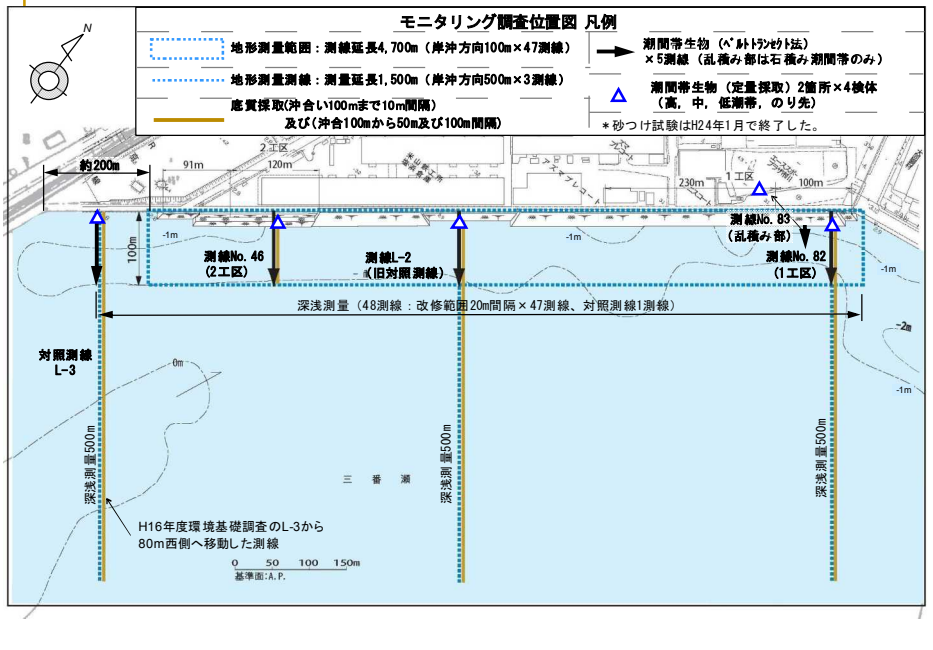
モニタリング調査位置図 凡例

地形測量範囲：測線延長4,700m（岸沖方向100m×47測線）

地形測量測線：測量延長1,500m（岸沖方向500m×3測線）

底質採取(沖合い100mまで10m間隔)
及び（沖合100mから50m及び100m間隔)

潮間帯生物（ベルトトランセクト法）
×5測線（乱積み部は石積み潮間帯のみ）

潮間帯生物（定量採取）2箇所×4検体
（高、中、低潮帯、のり先）

＊砂つけ試験はH24年1月で終了した。

N

約200m

91m

120m

2工区

230m

1工区

100m

-1m

100m

測線No. 46
(2工区)

測線L-2
（旧対照測線）

測線No. 83
（乱積み部）

測線No. 82
(1工区)

-1m

-1m

-2m

深浅測量（48測線：改修範囲20m間隔×47測線、対照測線1測線）

対照測線
L-3

0m

-1m

深浅測量500m

深浅測量500m

深浅測量500m

三　番　瀬

H16年度環境基礎調査のL-3から
80m西側へ移動した測線

0　50　100　150m
基準面:A.P.